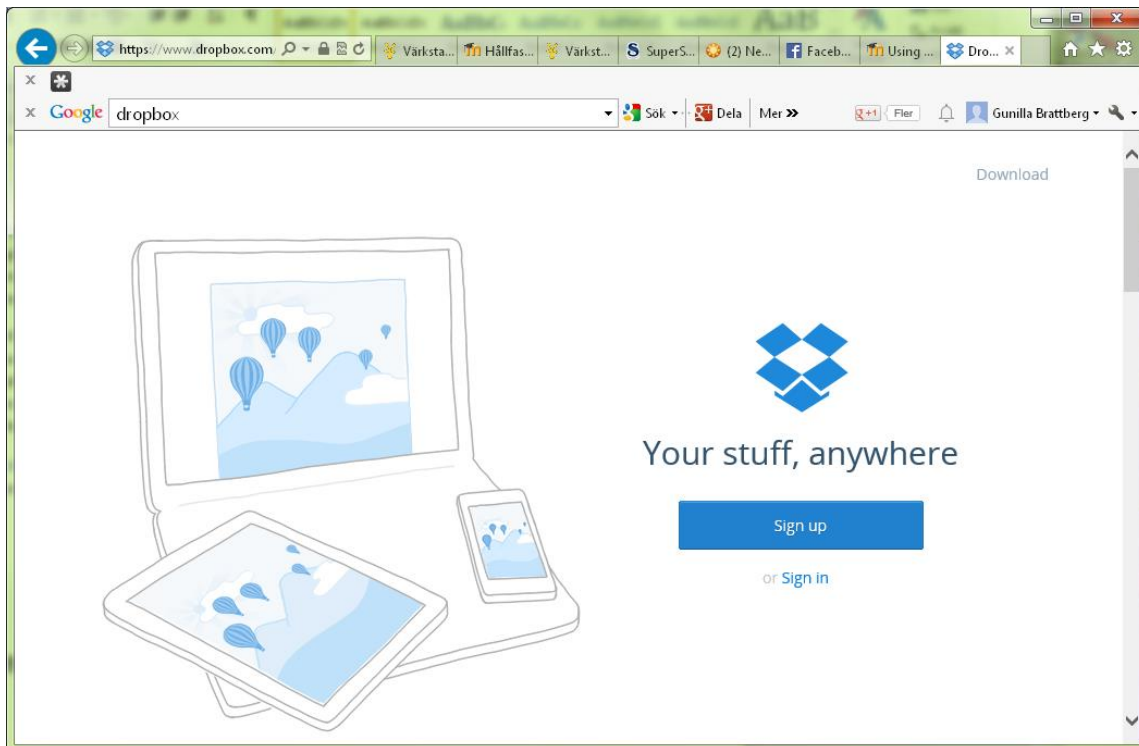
https://www.dropbox.com/ Värksta... Hållfas... Värkst... SuperS... (2) Ne... Faceb... Using ... Dro... ×

×

× Google dropbox Sök Dela Mer » +1 Fler Gunilla Brattberg

Download

Your stuff, anywhere

Sign up

or Sign in